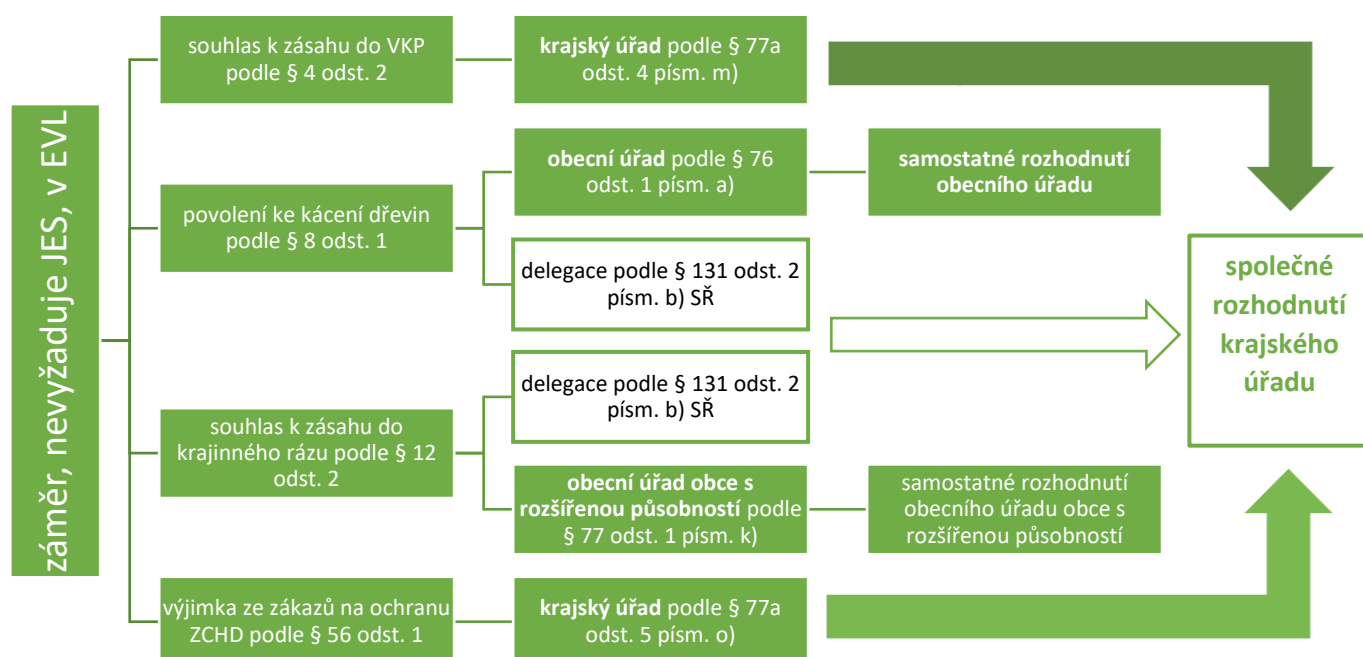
záměr, nevyžaduje JES, v EVL

souhlas k zásahu do VKP podle § 4 odst. 2

krajský úřad podle § 77a odst. 4 písm. m)

povolení ke kácení dřevin podle § 8 odst. 1

obecní úřad podle § 76 odst. 1 písm. a)

samostatné rozhodnutí obecního úřadu

delegace podle § 131 odst. 2 písm. b) SŘ

souhlas k zásahu do krajinného rázu podle § 12 odst. 2

delegace podle § 131 odst. 2 písm. b) SŘ

obecní úřad obce s rozšířenou působností podle § 77 odst. 1 písm. k)

samostatné rozhodnutí obecního úřadu obce s rozšířenou působností

výjimka ze zákazů na ochranu ZCHD podle § 56 odst. 1

krajský úřad podle § 77a odst. 5 písm. o)

společné rozhodnutí krajského úřadu